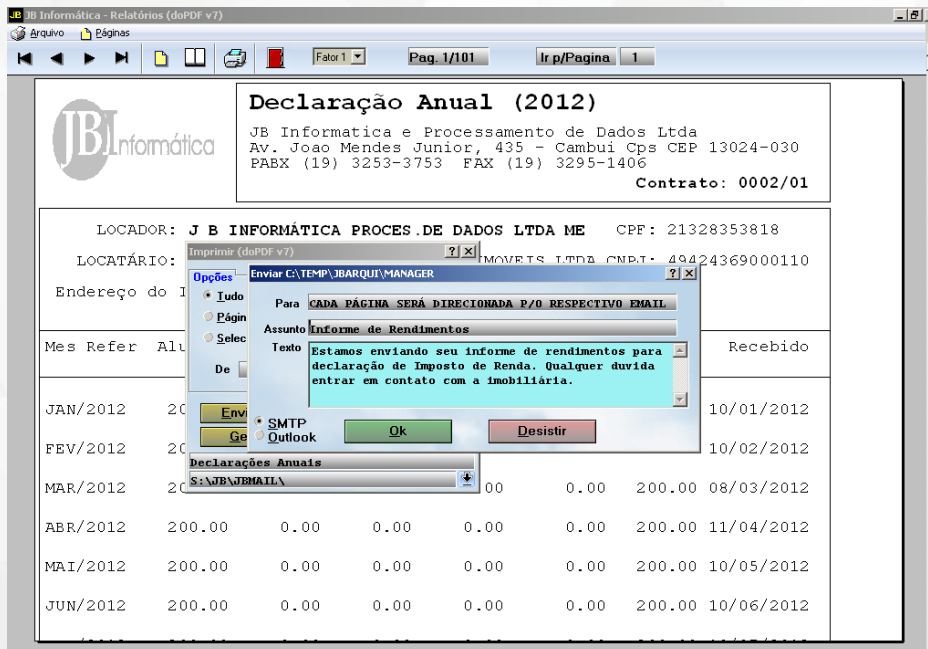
JB Informática - Relatórios (doPDF v7)
Arquivo Páginas
Fator 1 Pag. 1/101 Ir p/Pagina 1

JB Informática

Declaração Anual (2012)
JB Informatica e Processamento de Dados Ltda
Av. Joao Mendes Junior, 435 - Cambui Cps CEP 13024-030
PABX (19) 3253-3753 FAX (19) 3295-1406
Contrato: 0002/01

LOCADOR: J B INFORMÁTICA PROCES.DE DADOS LTDA ME CPF: 21328353818
LOCATÁRIO: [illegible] IMOVEIS LTDA CNPJ: 49424369000110
Endereço do I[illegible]

Mes Refer Alu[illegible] Recebido

Imprimir (doPDF v7)
Opções
Tudo
Págin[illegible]
Selec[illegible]
De
Envi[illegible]
Ge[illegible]
Declarações Anuais
S:\JB\JBMAIL\

Enviar C:\TEMP\JBARQUI\MANAGER
Para CADA PÁGINA SERÁ DIRECIONADA P/O RESPECTIVO EMAIL
Assunto Informe de Rendimentos
Texto Estamos enviando seu informe de rendimentos para declaração de Imposto de Renda. Qualquer duvida entrar em contato com a imobiliária.
SMTP
Outlook
Ok
Desistir

| | | | | | | |
|---|---|---|---|---|---|---|
| JAN/2012 | 20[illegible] | | | | | 10/01/2012 |
| FEV/2012 | 20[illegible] | | | | | 10/02/2012 |
| MAR/2012 | 20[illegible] | | | .00 | 0.00 | 200.00 08/03/2012 |
| ABR/2012 | 200.00 | 0.00 | 0.00 | 0.00 | 0.00 | 200.00 11/04/2012 |
| MAI/2012 | 200.00 | 0.00 | 0.00 | 0.00 | 0.00 | 200.00 10/05/2012 |
| JUN/2012 | 200.00 | 0.00 | 0.00 | 0.00 | 0.00 | 200.00 10/06/2012 |